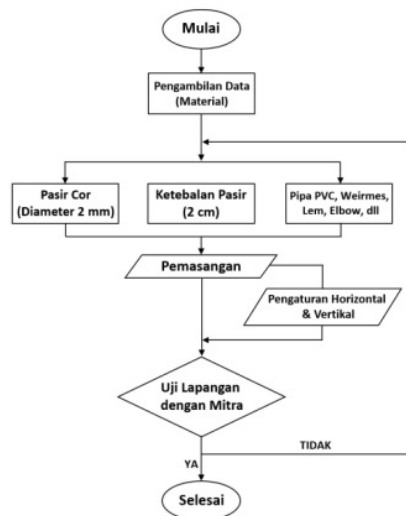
Mulai

Pengambilan Data (Material)

Pasir Cor (Diameter 2 mm)

Ketebalan Pasir (2 cm)

Pipa PVC, Weirmes, Lem, Elbow, dll

Pemasangan

Pengaturan Horizontal & Vertikal

Uji Lapangan dengan Mitra

TIDAK

YA

Selesai